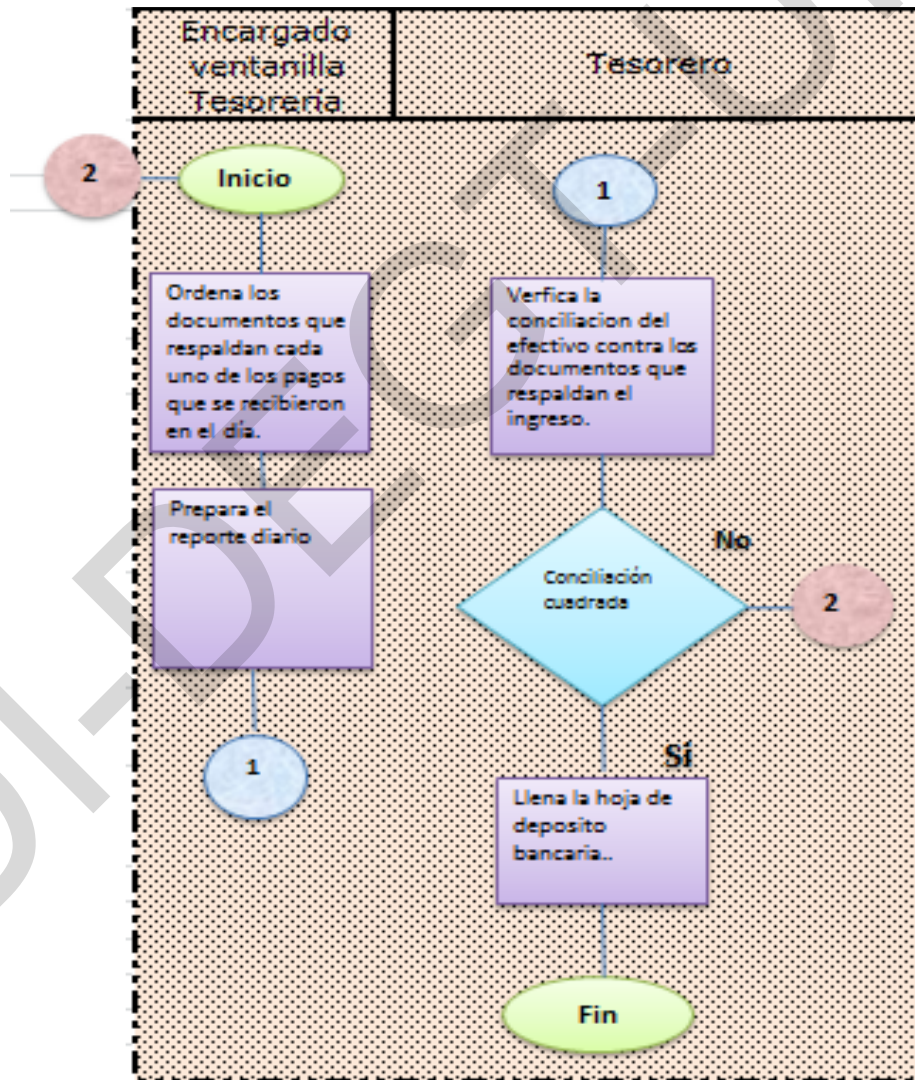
| Encargado ventanilla Tesoreria | Tesorero |
|---|---|

2

Inicio

1

Ordena los documentos que respaldan cada uno de los pagos que se recibieron en el día.

Verfica la conciliacion del efectivo contra los documentos que respaldan el ingreso.

Prepara el reporte diario

No

Conciliación cuadrada

2

1

Sí

Llena la hoja de deposito bancaria..

Fin